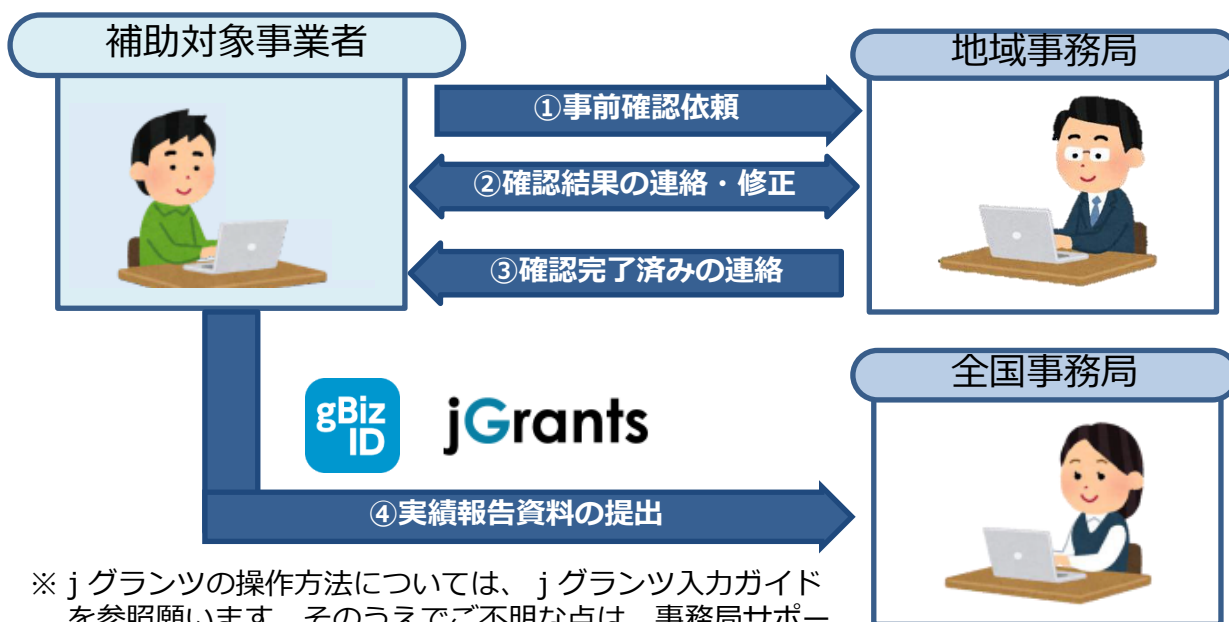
補助対象事業者

地域事務局

①事前確認依頼

②確認結果の連絡・修正

③確認完了済みの連絡

全国事務局

gBiz ID

jGrants

④実績報告資料の提出

※ｊグランツの操作方法については、ｊグランツ入力ガイドを参照願います。そのうえでご不明な点は、事務局サポー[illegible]